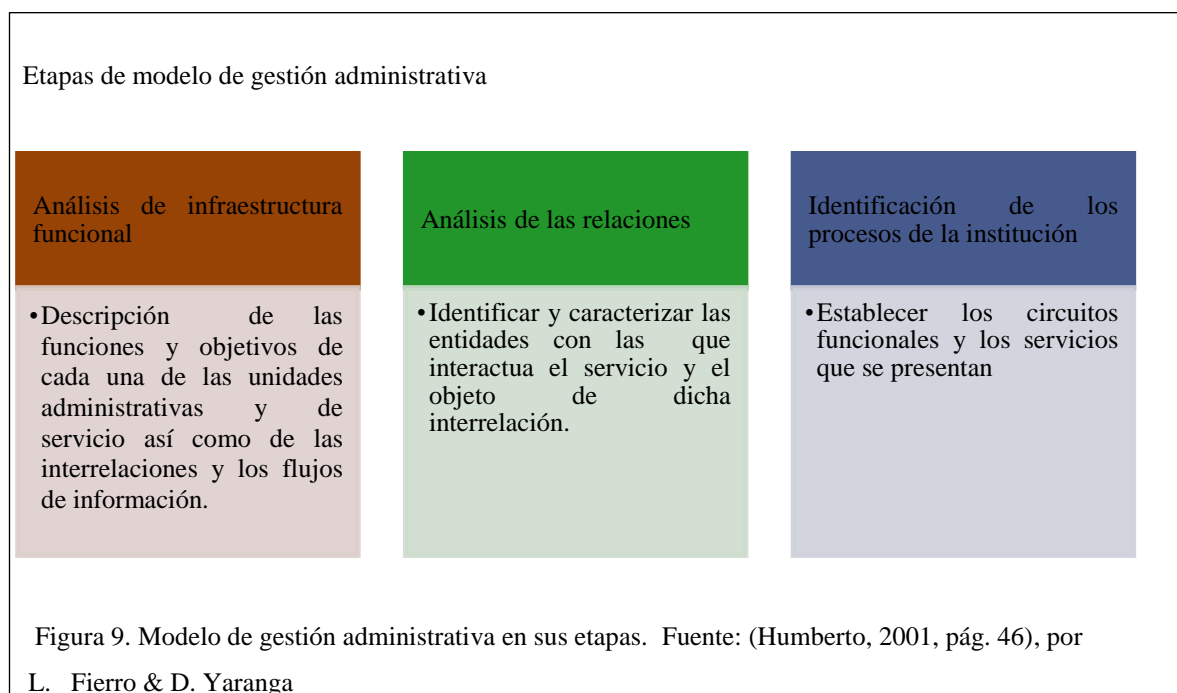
Etapas de modelo de gestión administrativa

Análisis de infraestructura funcional

• Descripción de las funciones y objetivos de cada una de las unidades administrativas y de servicio así como de las interrelaciones y los flujos de información.

Análisis de las relaciones

• Identificar y caracterizar las entidades con las que interactua el servicio y el objeto de dicha interrelación.

Identificación de los procesos de la institución

• Establecer los circuitos funcionales y los servicios que se presentan

Figura 9. Modelo de gestión administrativa en sus etapas. Fuente: (Humberto, 2001, pág. 46), por L. Fierro & D. Yaranga